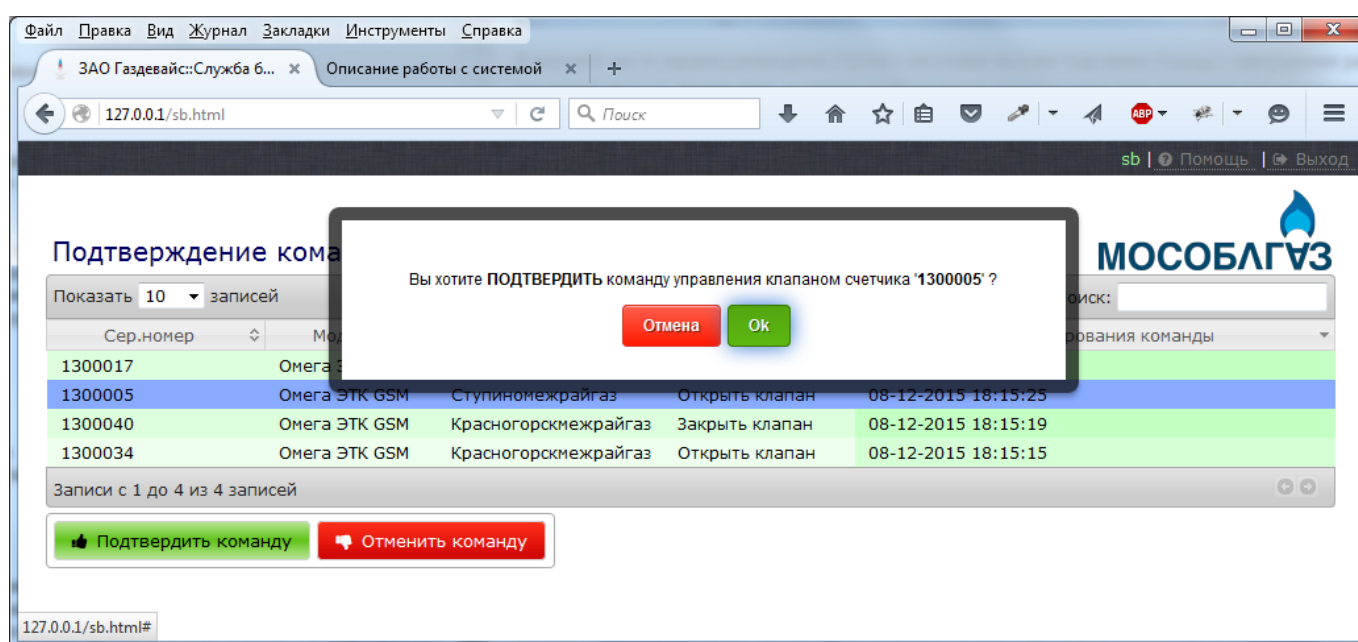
Файл Правка Вид Журнал Закладки Инструменты Справка

ЗАО Газдевайс::Служба б... × Описание работы с системой × +

127.0.0.1/sb.html

Поиск

sb | Помощь | Выход

Подтверждение кома

МОСОБЛГАЗ

Показать 10 записей

оиск:

Вы хотите **ПОДТВЕРДИТЬ** команду управления клапаном счетчика '**1300005**' ?

Отмена Ok

| Сер.номер | Мо | | | рования команды |
|---|---|---|---|---|
| 1300017 | Омега Э | | | |
| 1300005 | Омега ЭТК GSM | Ступиномежрайгаз | Открыть клапан | 08-12-2015 18:15:25 |
| 1300040 | Омега ЭТК GSM | Красногорскмежрайгаз | Закрыть клапан | 08-12-2015 18:15:19 |
| 1300034 | Омега ЭТК GSM | Красногорскмежрайгаз | Открыть клапан | 08-12-2015 18:15:15 |

Записи с 1 до 4 из 4 записей

Подтвердить команду Отменить команду

127.0.0.1/sb.html#